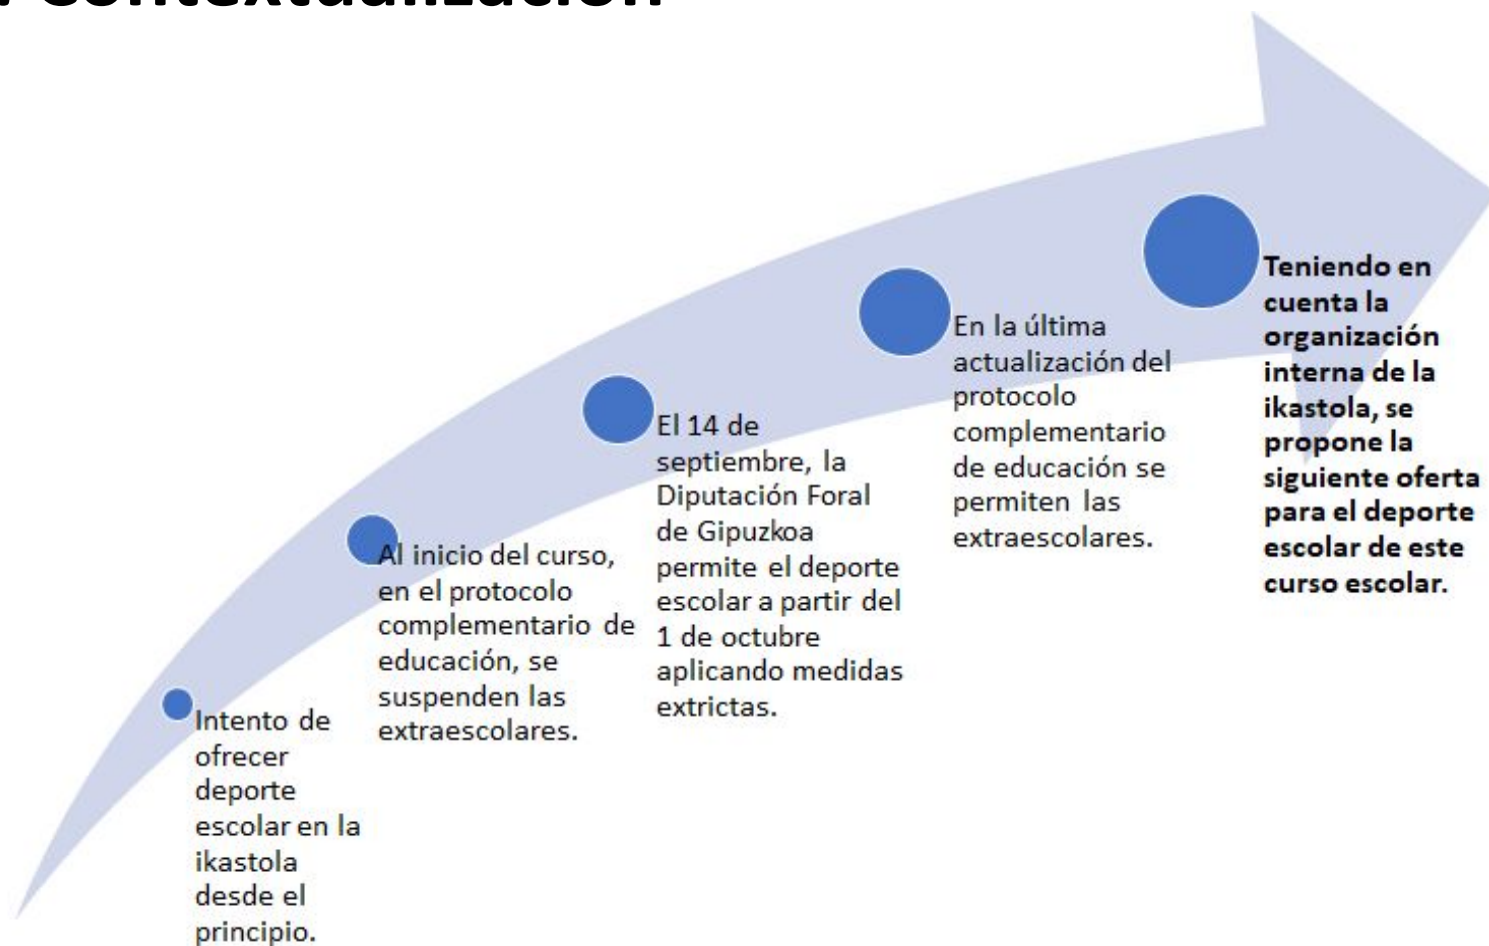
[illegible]

Intento de ofrecer deporte escolar en la ikastola desde el principio.

Al inicio del curso, en el protocolo complementario de educación, se suspenden las extraescolares.

El 14 de septiembre, la Diputación Foral de Gipuzkoa permite el deporte escolar a partir del 1 de octubre aplicando medidas extrictas.

En la última actualización del protocolo complementario de educación se permiten las extraescolares.

Teniendo en cuenta la organización interna de la ikastola, se propone la siguiente oferta para el deporte escolar de este curso escolar.